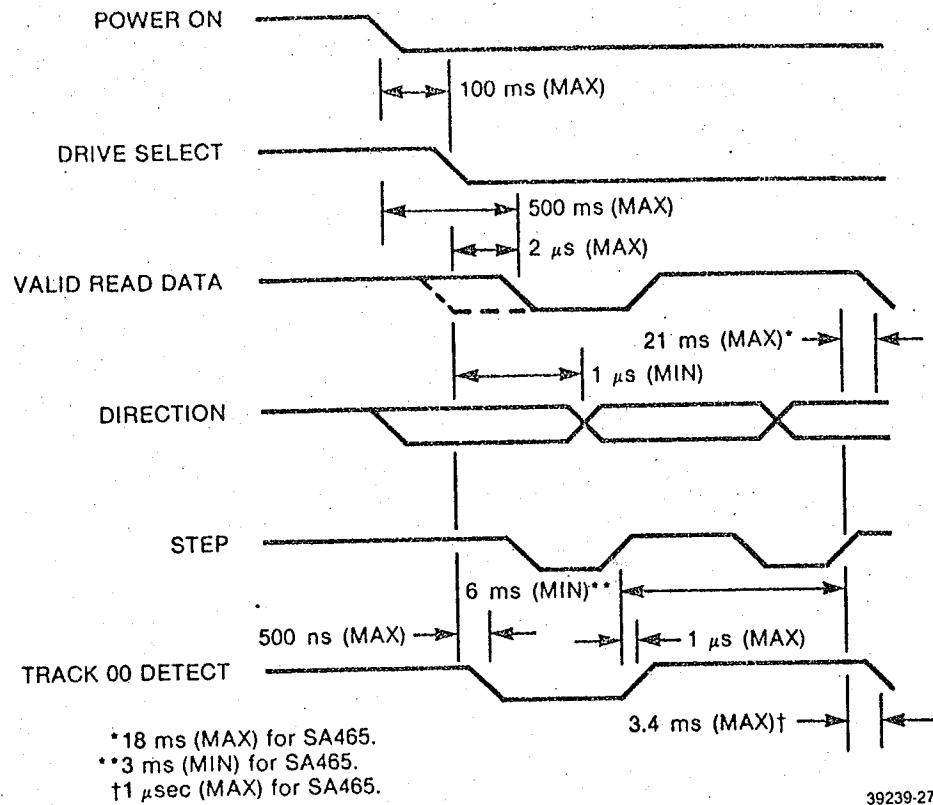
POWER ON

100 ms (MAX)

DRIVE SELECT

500 ms (MAX)

2 $\mu$s (MAX)

VALID READ DATA

21 ms (MAX)*

1 $\mu$s (MIN)

DIRECTION

STEP

6 ms (MIN)**

500 ns (MAX)

1 $\mu$s (MAX)

TRACK 00 DETECT

3.4 ms (MAX)†

*18 ms (MAX) for SA465.
**3 ms (MIN) for SA465.
†1 $\mu$sec (MAX) for SA465.

39239-27